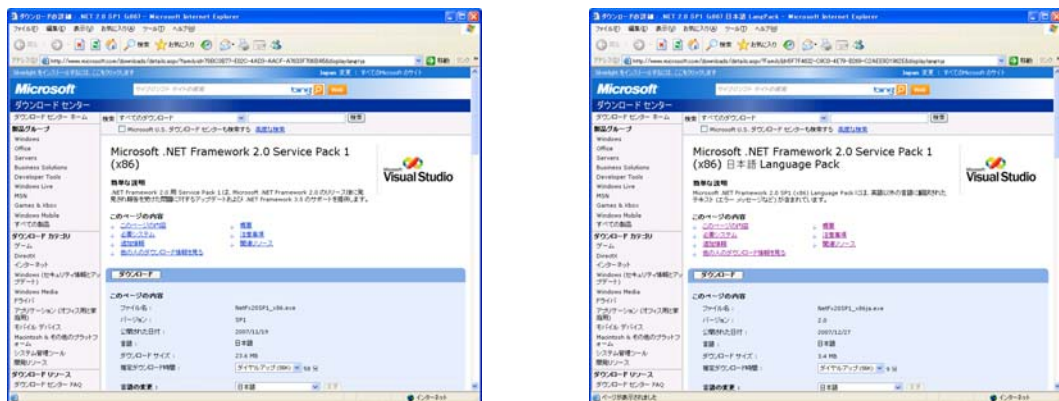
ダウンロード センター

Microsoft

ダウンロード センター ホーム

製品グループ
Windows
Office
Servers
Business Solutions
Developer Tools
Windows Live
MSN
Games & Xbox
Windows Mobile
すべての製品

ダウンロード カテゴリ
ゲーム
DirectX
インターネット
Windows (セキュリティ & 更新プログラム)
Windows Media
ドライバ
アプリケーション (オフィス用と家庭用)
モバイル デバイス
Macintosh & その他のプラットフォーム
システム管理ツール
開発リソース

ダウンロード リソース
ダウンロード センター FAQ

Microsoft .NET Framework 2.0 Service Pack 1 (x86)

Visual Studio

簡単な説明

このページの内容

ダウンロード

このページの内容
ファイル名: NetFx20SP1_x86.exe
バージョン: SP1
公開された日付: 2007/11/19
言語: 日本語
ダウンロード サイズ: 23.6 MB

言語の変更: 日本語

ダウンロード センター

Microsoft

ダウンロード センター ホーム

製品グループ
Windows
Office
Servers
Business Solutions
Developer Tools
Windows Live
MSN
Games & Xbox
Windows Mobile
すべての製品

ダウンロード カテゴリ
ゲーム
DirectX
インターネット
Windows (セキュリティ & 更新プログラム)
Windows Media
ドライバ
アプリケーション (オフィス用と家庭用)
モバイル デバイス
Macintosh & その他のプラットフォーム
システム管理ツール
開発リソース

ダウンロード リソース
ダウンロード センター FAQ

Microsoft .NET Framework 2.0 Service Pack 1 (x86) 日本語 Language Pack

Visual Studio

簡単な説明

このページの内容

ダウンロード

このページの内容
ファイル名: NetFx20SP1_x86ja.exe
バージョン: 2.0
公開された日付: 2007/12/27
言語: 日本語
ダウンロード サイズ: 3.4 MB

言語の変更: 日本語

インターネット